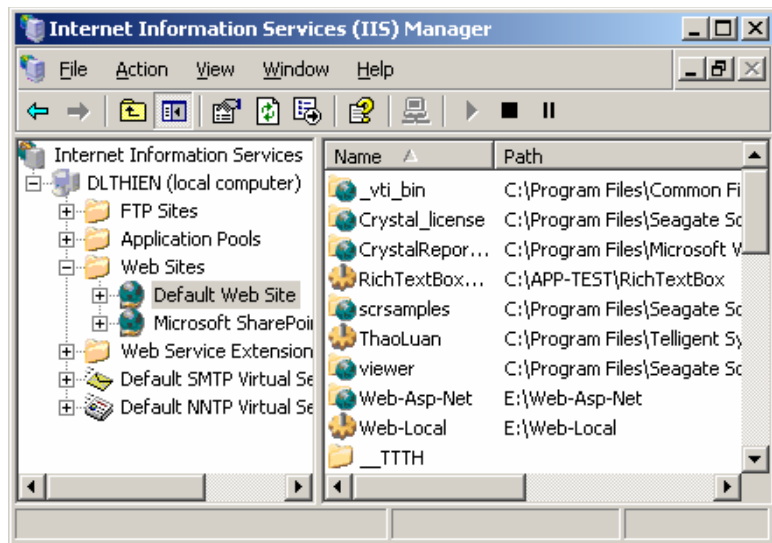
Internet Information Services (IIS) Manager

File Action View Window Help

Internet Information Services
DLTHIEN (local computer)
FTP Sites
Application Pools
Web Sites
Default Web Site
Microsoft SharePoi
Web Service Extension
Default SMTP Virtual Se
Default NNTP Virtual Se

| Name | Path |
|---|---|
| _vti_bin | C:\Program Files\Common Fi |
| Crystal_license | C:\Program Files\Seagate Sc |
| CrystalRepor... | C:\Program Files\Microsoft V |
| RichTextBox... | C:\APP-TEST\RichTextBox |
| scrsamples | C:\Program Files\Seagate Sc |
| ThaoLuan | C:\Program Files\Telligent Sy |
| viewer | C:\Program Files\Seagate Sc |
| Web-Asp-Net | E:\Web-Asp-Net |
| Web-Local | E:\Web-Local |
| __TTTH | |